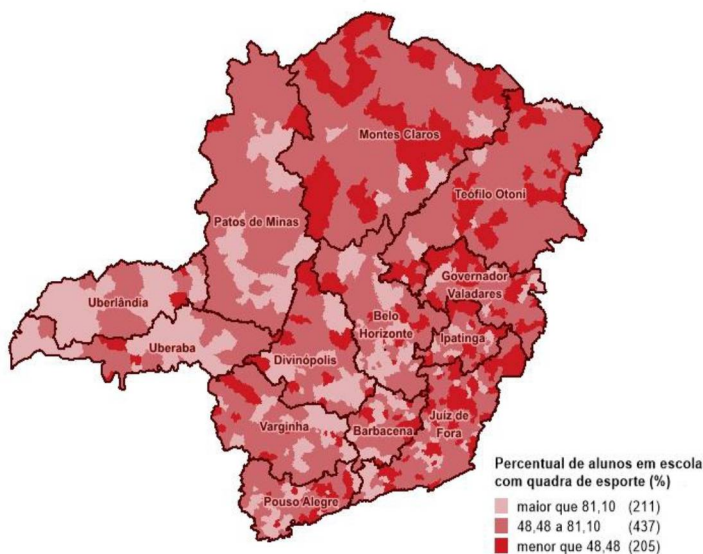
Montes Claros

Teófilo Otoni

Patos de Minas

Governador Valadares

Uberlândia

Uberaba

Belo Horizonte

Ipatinga

Divinópolis

Juiz de Fora

Varginha

Barbacena

Pouso Alegre

Percentual de alunos em escola com quadra de esporte (%)

| | |
|---|---|
| maior que 81,10 | (211) |
| 48,48 a 81,10 | (437) |
| menor que 48,48 | (205) |